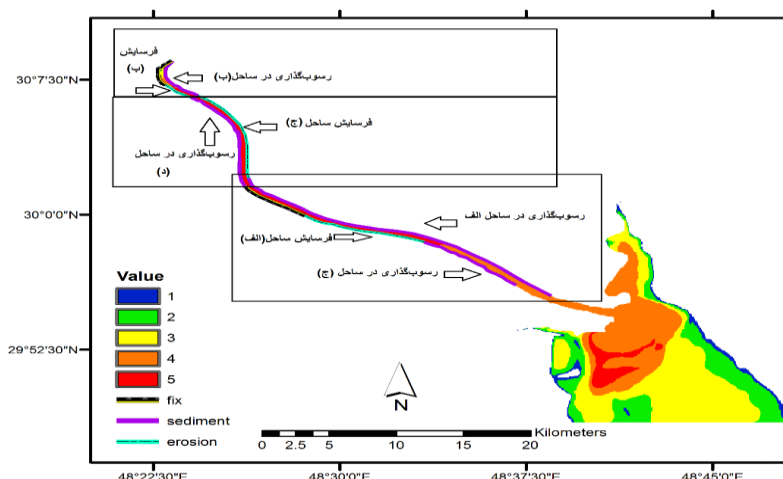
فرسایش
(ب)
رسوب‌گذاری در ساحل(ب)
30°7'30"N
فرسایش ساحل (ج)
رسوب‌گذاری در ساحل
(د)
30°0'0"N
رسوب‌گذاری در ساحل الف
فرسایش ساحل(الف)
رسوب‌گذاری در ساحل (ج)
Value
1
2
3
4
5
fix
sediment
erosion
29°52'30"N
N
0 2.5 5 10 15 20 Kilometers
48°22'30"E
48°30'0"E
48°37'30"E
48°45'0"E